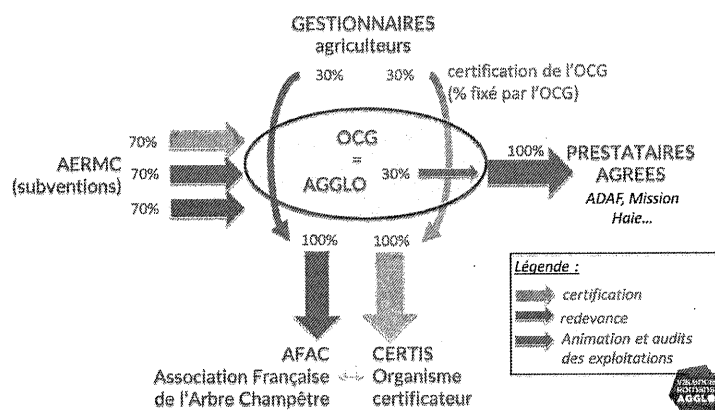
GESTIONNAIRES
agriculteurs

30%

30%

certification de l'OCG
(% fixé par l'OCG)

70%

AERMC
(subventions)

70%

70%

OCG
=
AGGLO

30%

100%

PRESTATAIRES
AGREES
ADAF, Mission
Haie...

100%

100%

Légende :
certification
redevance
Animation et audits
des exploitations

AFAC
Association Française
de l'Arbre Champêtre

CERTIS
Organisme
certificateur

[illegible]
AGGLO